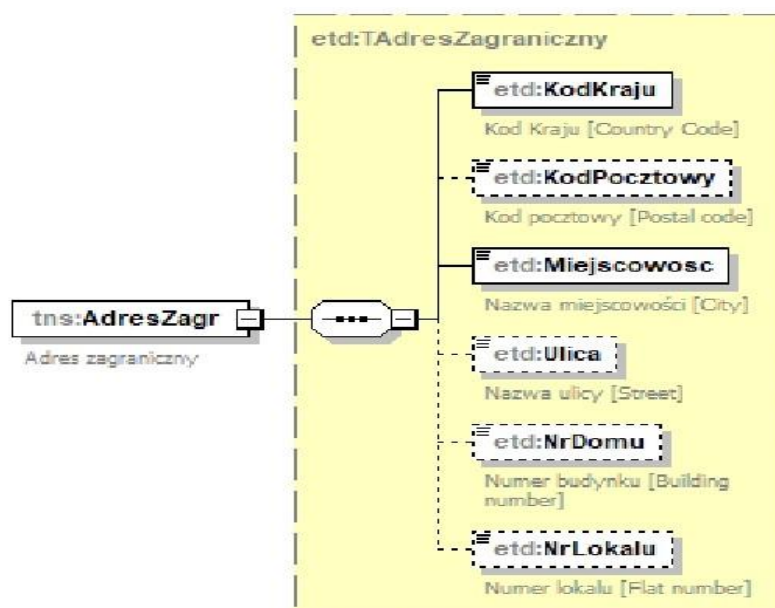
etd:TAdresZagraniczny

tns:AdresZagr
Adres zagraniczny

etd:KodKraju
Kod Kraju [Country Code]

etd:KodPocztowy
Kod pocztowy [Postal code]

etd:Miejscowosc
Nazwa miejscowości [City]

etd:Ulica
Nazwa ulicy [Street]

etd:NrDomu
Numer budynku [Building number]

etd:NrLokalu
Numer lokalu [Flat number]